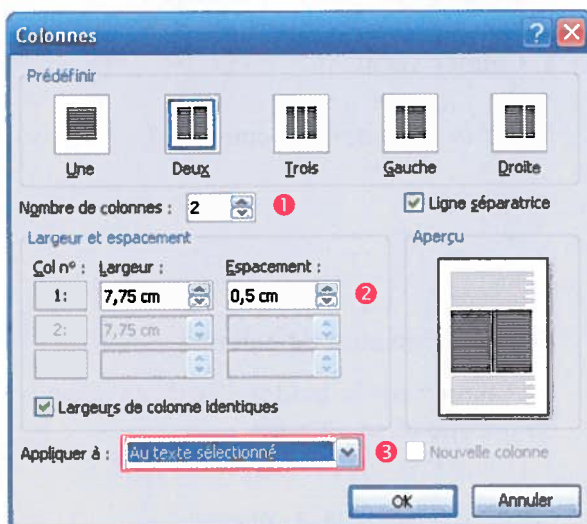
Colonnes

Prédéfinir

Une

Deux

Trois

Gauche

Droite

Nombre de colonnes : 2

1

Ligne séparatrice

Largeur et espacement

Col n° : Largeur : Espacement :

1: 7,75 cm 0,5 cm

2

2: 7,75 cm

Largeurs de colonne identiques

Aperçu

Appliquer à : Au texte sélectionné

3

Nouvelle colonne

OK

Annuler